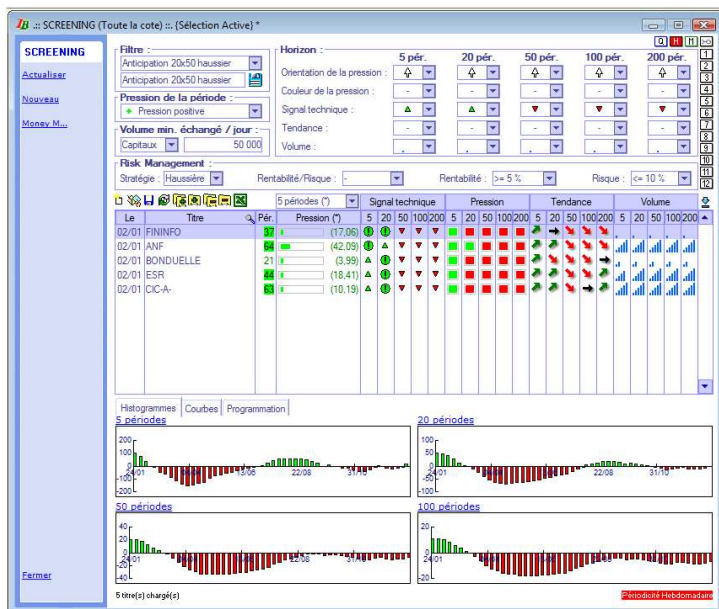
IB .:: SCREENING (Toute la cote) ::. (Sélection Active) *

SCREENING
Actualiser
Nouveau
Money M...
Fermer

Filtre :
Anticipation 20x50 haussier
Anticipation 20x50 haussier

Pression de la période :
Pression positive

Volume min. échangé / jour :
Capitaux 50 000

Horizon :
5 pér. 20 pér. 50 pér. 100 pér. 200 pér.
Orientation de la pression :
Couleur de la pression :
Signal technique :
Tendance :
Volume :

1 2 3 4 5 6 7 8 9 10 11 12

Risk Management :
Stratégie : Haussière Rentabilité/Risque : - Rentabilité : >= 5 % Risque : <= 10 %

5 périodes (*)

| Le | Titre | Pér. | Pression (*) | Signal technique | Pression | Tendance | Volume |
|---|---|---|---|---|---|---|---|
| | | | | 5 20 50 100 200 | 5 20 50 100 200 | 5 20 50 100 200 | 5 20 50 100 200 |
| 02/01 | FININFO | 37 | (17,06) | | | | |
| 02/01 | ANF | 64 | (42,09) | | | | |
| 02/01 | BONDUELLE | 21 | (3,99) | | | | |
| 02/01 | ESR | 44 | (18,41) | | | | |
| 02/01 | CIC-A- | 63 | (10,19) | | | | |

Histogrammes Courbes Programmation

5 périodes
200 100 0 -100 -200
13/06 22/08 31/10

20 périodes
100 50 0 -50 -100
22/08 31/10

50 périodes
40 20 0 -20 -40
24/01 22/08 31/10

100 périodes
20 0 -20
24/01

5 titre(s) chargé(s)
Périodicité Hebdomadaire